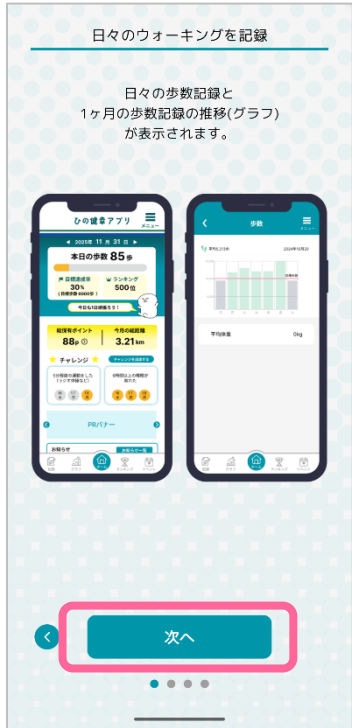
日々のウォーキングを記録

日々の歩数記録と
1ヶ月の歩数記録の推移(グラフ)
が表示されます。

ひの健幸アプリ
メニュー
2025年 11月 31日
本日の歩数 85歩
日標達成率 30%
ランキング 500位
今日も1日頑張ろう！
総獲得ポイント 88p
今月の総距離 3.21km
チャレンジ
PRバナー
お知らせ

歩数
メニュー
平均体重 0kg

次へ